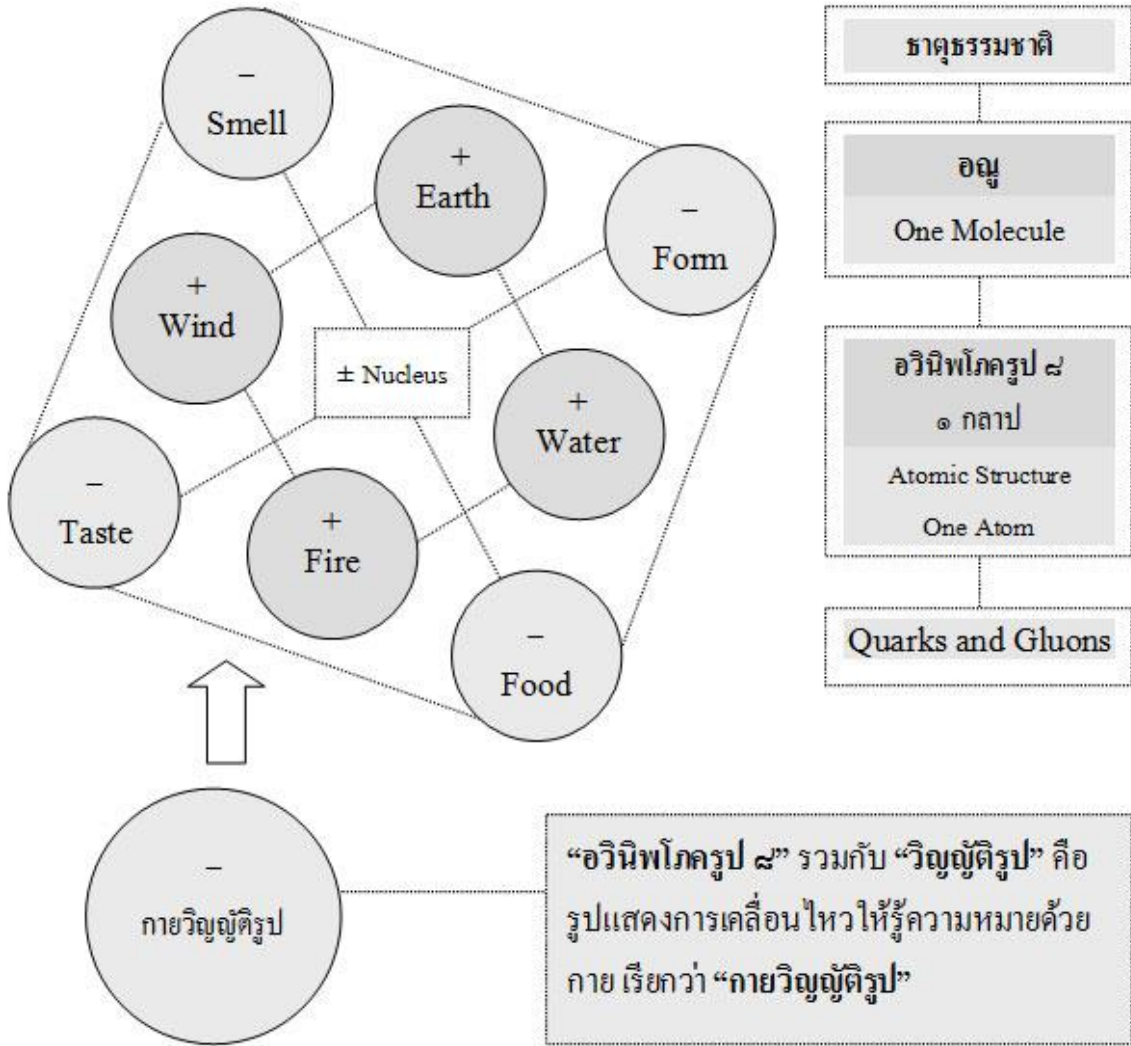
–
Smell

+
Earth

–
Form

+
Wind

± Nucleus

+
Water

–
Taste

+
Fire

–
Food

ธาตุธรรมชาติ

อณู

One Molecule

อวินิพโภครูป ๘
๑ กลาป

Atomic Structure

One Atom

Quarks and Gluons

–
กายวิญญัติรูป

**“อวินิพโภครูป ๘”** รวมกับ **“วิญญัติรูป”** คือ รูปแสดงการเคลื่อนไหวให้รู้ความหมายด้วยกาย เรียกว่า **“กายวิญญัติรูป”**